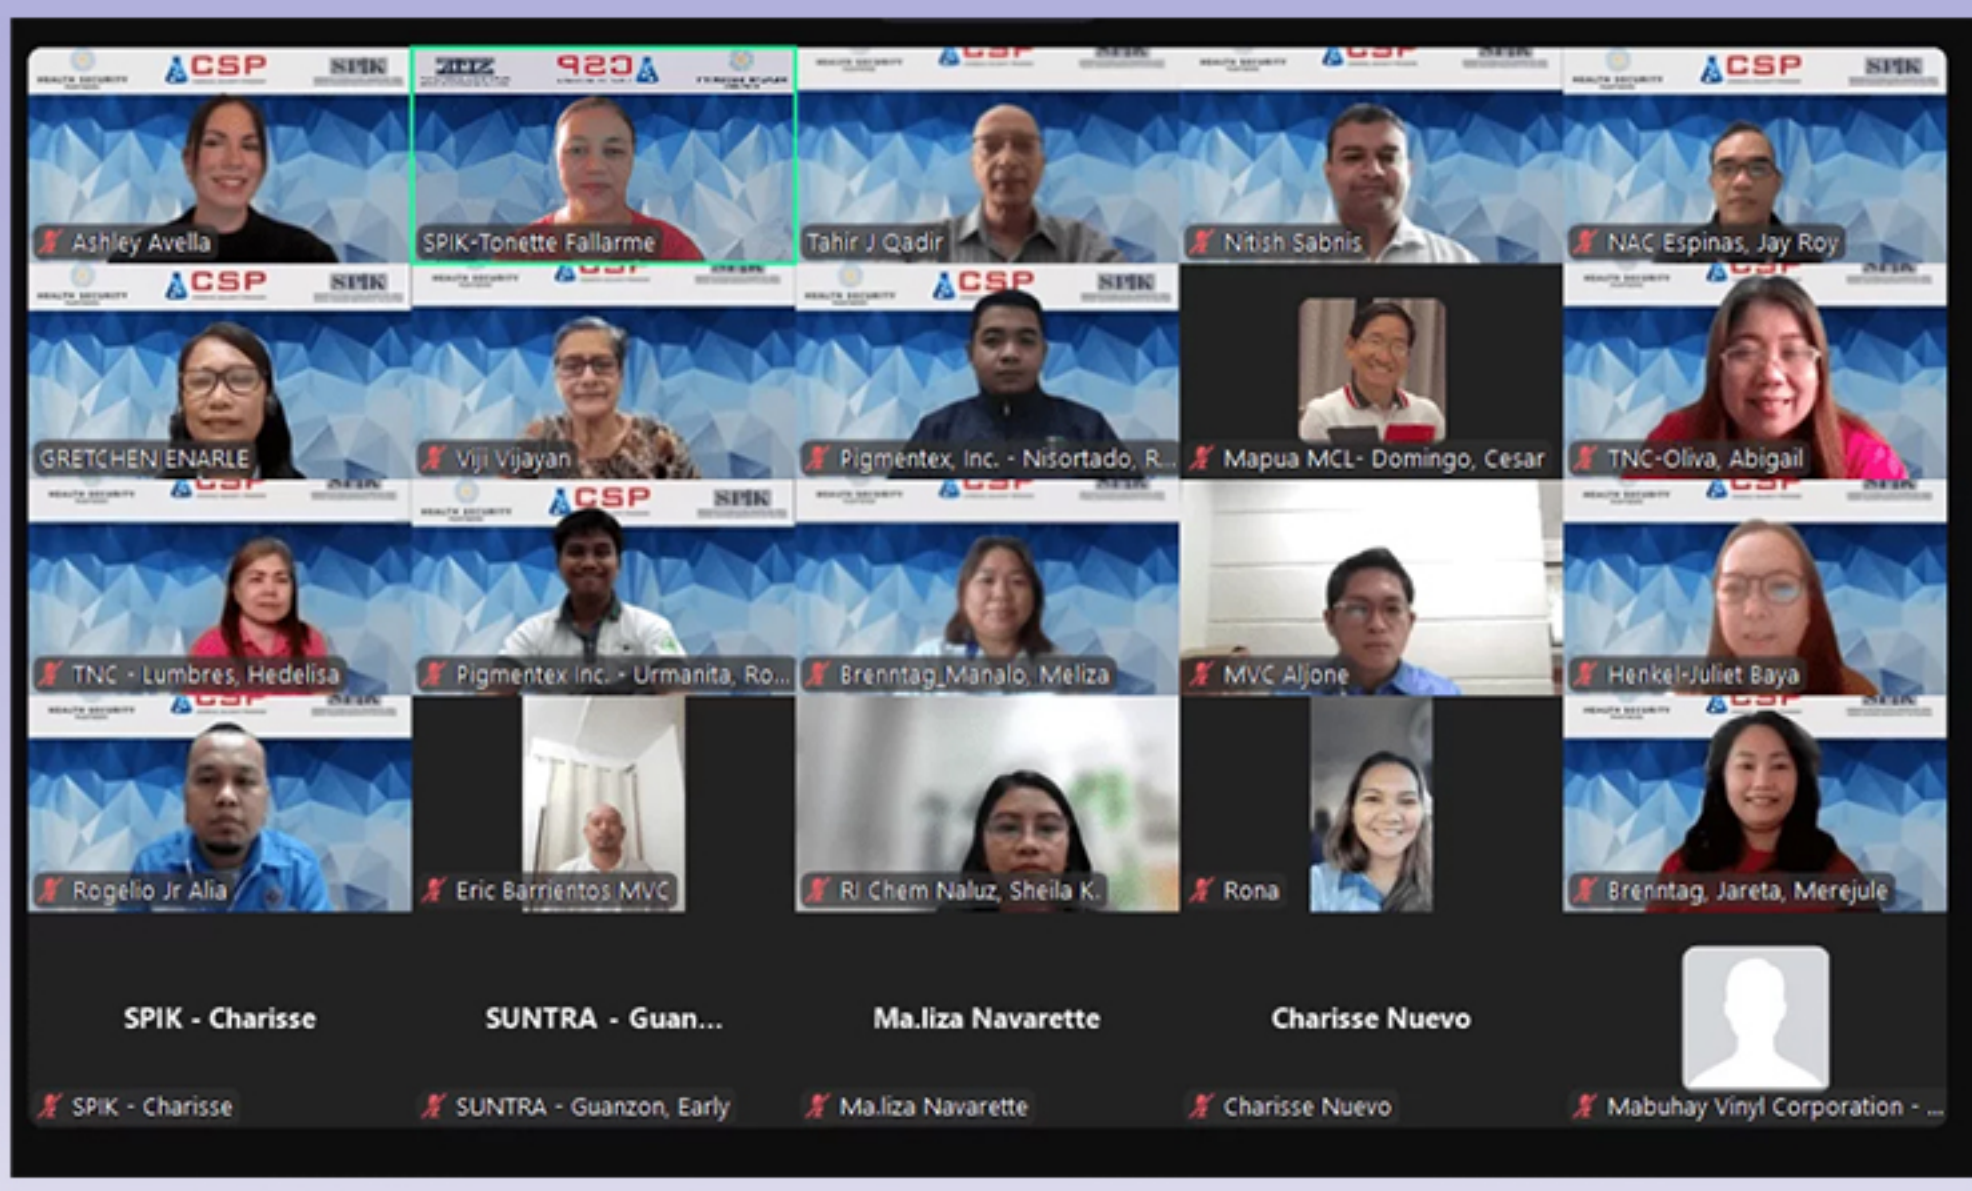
CSP SPIK
Ashley Avella
SPIK-Tonette Fallarme
Tahir J Qadir
Nitish Sabnis
NAC Espinas, Jay Roy
GRETCHEN ENARLE
Viji Vijayan
Pigmentex, Inc. - Nisortado, R...
Mapua MCL- Domingo, Cesar
TNC-Oliva, Abigail
TNC - Lumbres, Hedelisa
Pigmentex Inc. - Urmanita, Ro...
Brenntag\_Manalo, Meliza
MVC Aljone
Henkel-Juliet Baya
Rogelio Jr Alia
Eric Barrientos MVC
RI Chem Naluz, Sheila K.
Rona
Brenntag, Jareta, Merejule
SPIK - Charisse
SUNTRA - Guan...
Ma.liza Navarette
Charisse Nuevo
SPIK - Charisse
SUNTRA - Guanzon, Early
Ma.liza Navarette
Charisse Nuevo
Mabuhay Vinyl Corporation - ...